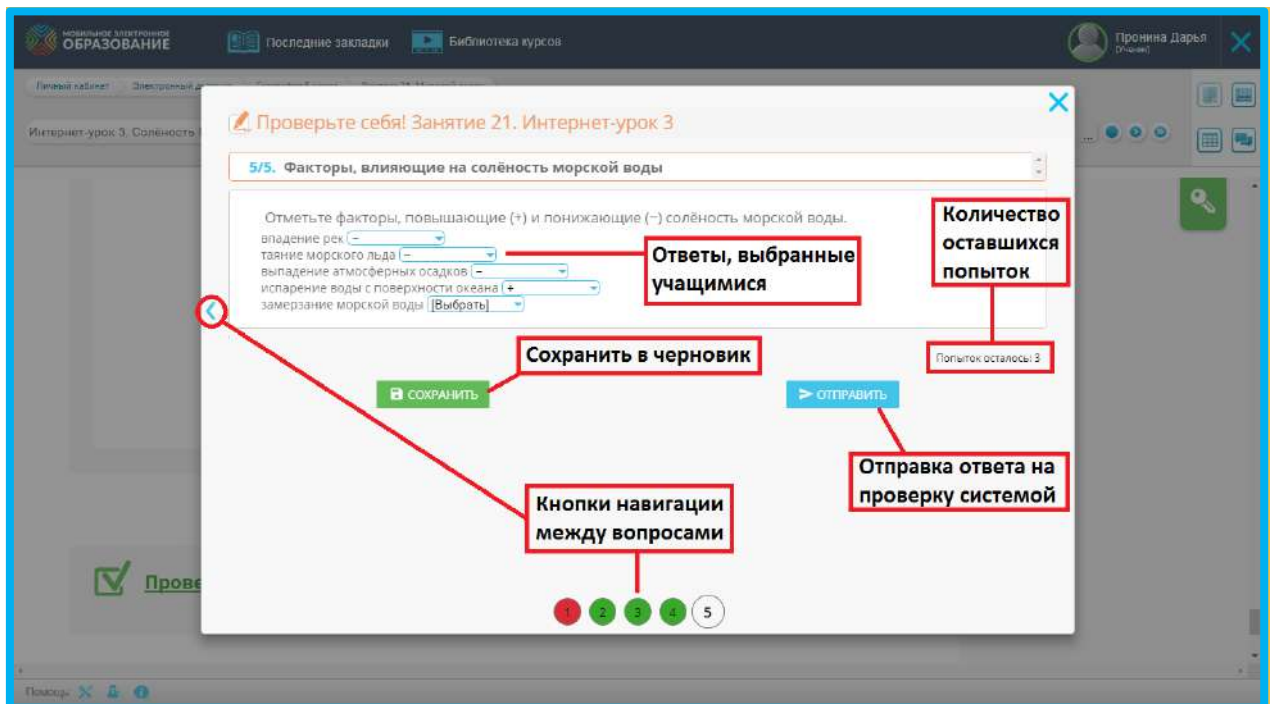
МОБИЛЬНОЕ ЭЛЕКТРОННОЕ ОБРАЗОВАНИЕ

Последние закладки

Библиотека курсов

Пронина Дарья
[Ученик]

Личный кабинет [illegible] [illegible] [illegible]

Интернет-урок 3. Солёность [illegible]

Проверьте себя! Занятие 21. Интернет-урок 3

5/5. Факторы, влияющие на солёность морской воды

Отметьте факторы, повышающие (+) и понижающие (−) солёность морской воды.

впадение рек −
таяние морского льда −
выпадение атмосферных осадков −
испарение воды с поверхности океана +
замерзание морской воды [Выбрать]

Количество оставшихся попыток

Ответы, выбранные учащимися

Попыток осталось: 3

Сохранить в черновик

СОХРАНИТЬ

ОТПРАВИТЬ

Отправка ответа на проверку системой

Кнопки навигации между вопросами

Прове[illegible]

1 2 3 4 5

Помощь